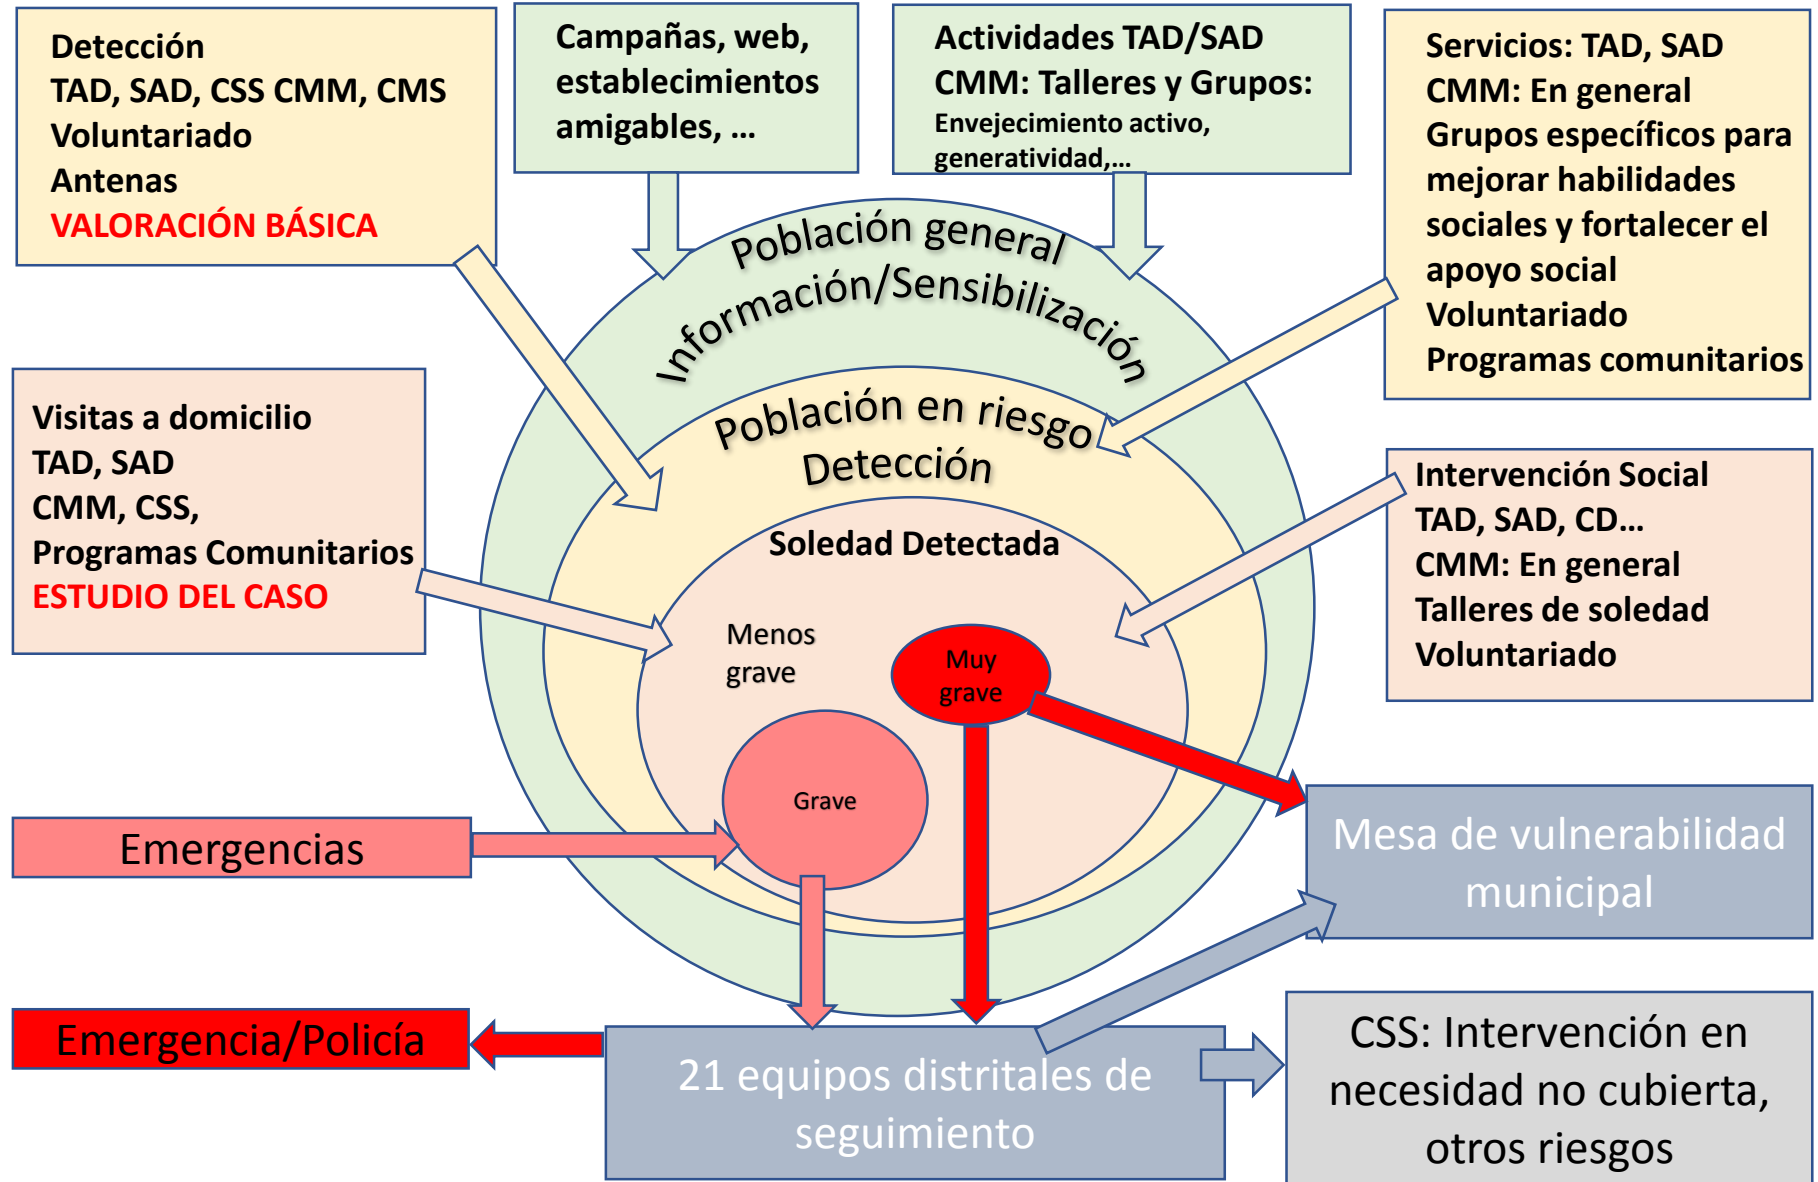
Detección
TAD, SAD, CSS CMM, CMS
Voluntariado
Antenas
VALORACIÓN BÁSICA

Campañas, web, establecimientos amigables, …

Actividades TAD/SAD
CMM: Talleres y Grupos:
Envejecimiento activo, generatividad,…

Servicios: TAD, SAD
CMM: En general
Grupos específicos para mejorar habilidades sociales y fortalecer el apoyo social
Voluntariado
Programas comunitarios

Población general
Información/Sensibilización

Población en riesgo
Detección

Visitas a domicilio
TAD, SAD
CMM, CSS,
Programas Comunitarios
ESTUDIO DEL CASO

Soledad Detectada

Menos grave

Muy grave

Grave

Intervención Social
TAD, SAD, CD…
CMM: En general
Talleres de soledad
Voluntariado

Emergencias

Mesa de vulnerabilidad municipal

Emergencia/Policía

21 equipos distritales de seguimiento

CSS: Intervención en necesidad no cubierta, otros riesgos